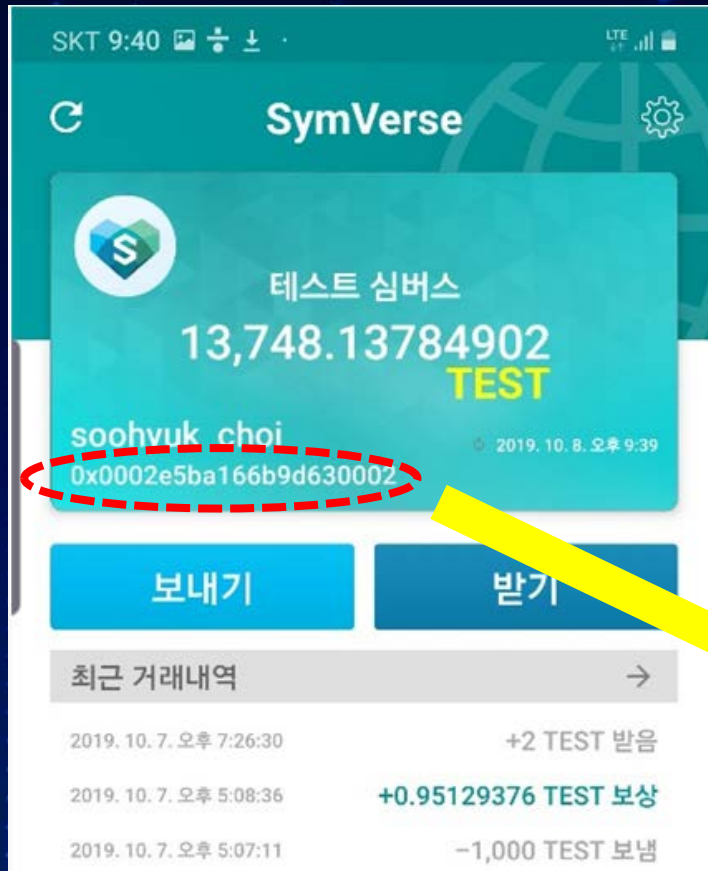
SKT 9:40

SymVerse

테스트 심버스
13,748.13784902
TEST

soohyuk_choi
2019. 10. 8. 오후 9:39
0x0002e5ba166b9d630002

보내기
받기

최근 거래내역

2019. 10. 7. 오후 7:26:30 +2 TEST 받음
2019. 10. 7. 오후 5:08:36 +0.95129376 TEST 보상
2019. 10. 7. 오후 5:07:11 −1,000 TEST 보냄